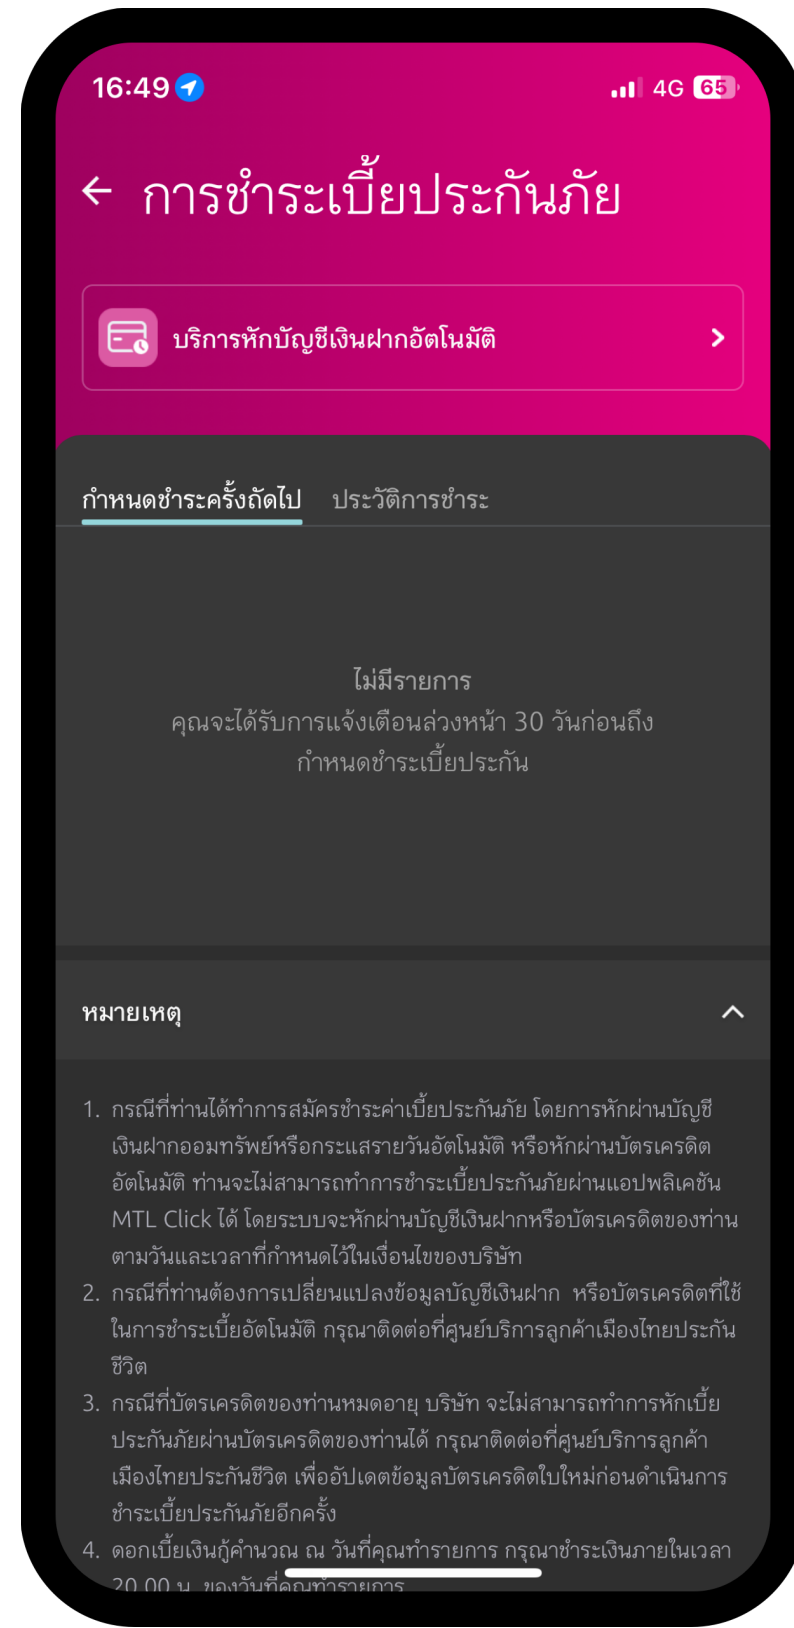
16:49 4G 65

← การชำระเบี้ยประกันภัย

บริการหักบัญชีเงินฝากอัตโนมัติ >

กำหนดชำระครั้งถัดไป ประวัติการชำระ

ไม่มีรายการ
คุณจะได้รับการแจ้งเตือนล่วงหน้า 30 วันก่อนถึงกำหนดชำระเบี้ยประกัน

หมายเหตุ

1. กรณีที่ท่านได้ทำการสมัครชำระค่าเบี้ยประกันภัย โดยการหักผ่านบัญชีเงินฝากออมทรัพย์หรือกระแสรายวันอัตโนมัติ หรือหักผ่านบัตรเครดิตอัตโนมัติ ท่านจะไม่สามารถทำการชำระเบี้ยประกันภัยผ่านแอปพลิเคชัน MTL Click ได้ โดยระบบจะหักผ่านบัญชีเงินฝากหรือบัตรเครดิตของท่านตามวันและเวลาที่กำหนดไว้ในเงื่อนไขของบริษัท
2. กรณีที่ท่านต้องการเปลี่ยนแปลงข้อมูลบัญชีเงินฝาก หรือบัตรเครดิตที่ใช้ในการชำระเบี้ยอัตโนมัติ กรุณาติดต่อที่ศูนย์บริการลูกค้าเมืองไทยประกันชีวิต
3. กรณีที่บัตรเครดิตของท่านหมดอายุ บริษัท จะไม่สามารถทำการหักเบี้ยประกันภัยผ่านบัตรเครดิตของท่านได้ กรุณาติดต่อที่ศูนย์บริการลูกค้าเมืองไทยประกันชีวิต เพื่ออัปเดตข้อมูลบัตรเครดิตใบใหม่ก่อนดำเนินการชำระเบี้ยประกันภัยอีกครั้ง
4. ดอกเบี้ยเงินกู้คำนวณ ณ วันที่คุณทำรายการ กรุณาชำระเงินภายในเวลา 20.00 น. ของวันที่คุณทำรายการ